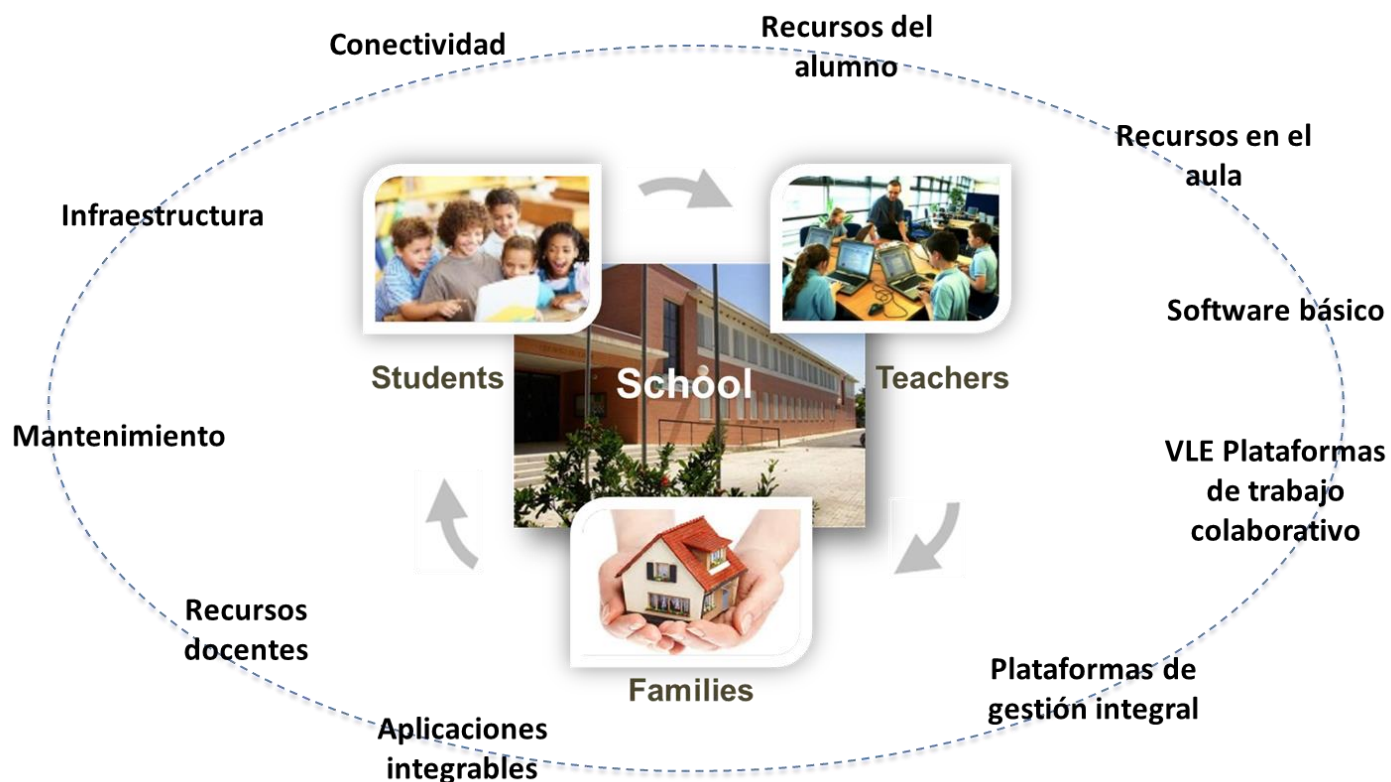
Conectividad

Recursos del alumno

Recursos en el aula

Infraestructura

Software básico

Students

School

Teachers

Mantenimiento

VLE Plataformas de trabajo colaborativo

Recursos docentes

Families

Plataformas de gestión integral

Aplicaciones integrables